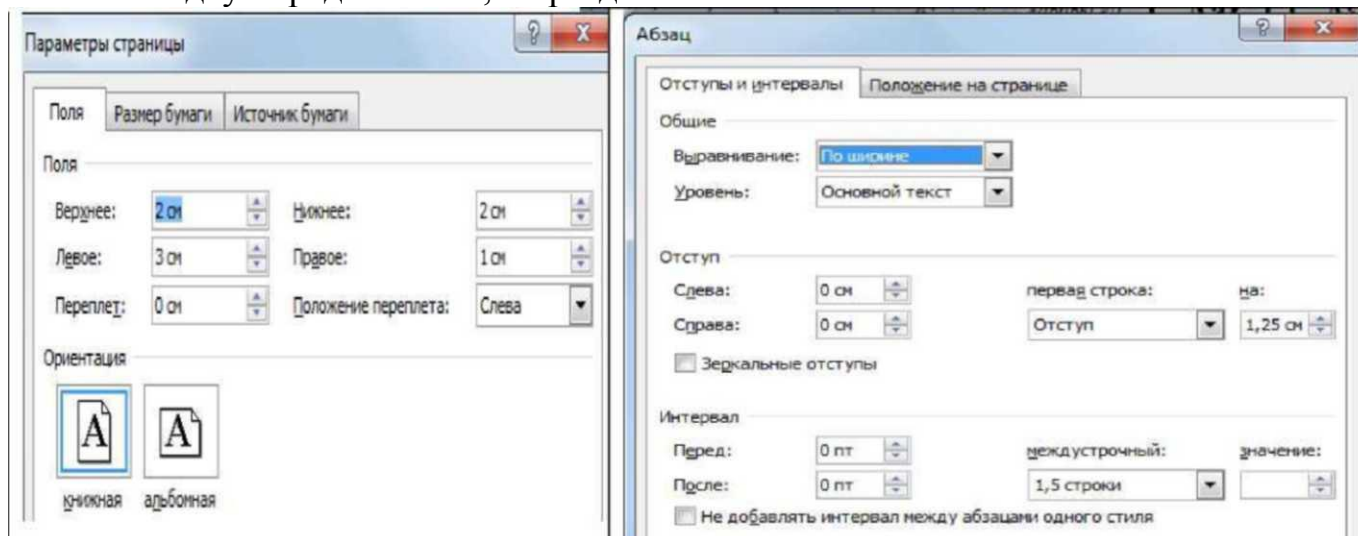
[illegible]

Параметры страницы

Поля | Размер бумаги | Источник бумаги

Поля

Верхнее: 2 см
Нижнее: 2 см
Левое: 3 см
Правое: 1 см
Переплет: 0 см
Положение переплета: Слева

Ориентация

A A

книжная альбомная

Абзац

Отступы и интервалы | Положение на странице

Общие

Выравнивание: По ширине
Уровень: Основной текст

Отступ

Слева: 0 см
первая строка: на:
Справа: 0 см
Отступ 1,25 см

Зеркальные отступы

Интервал

Перед: 0 пт
междустрочный: значение:
После: 0 пт
1,5 строки

Не добавлять интервал между абзацами одного стиля